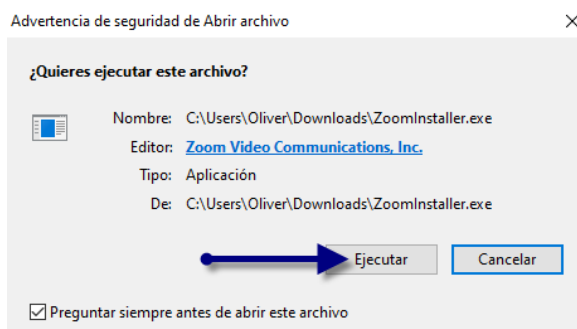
Advertencia de seguridad de Abrir archivo

×

¿Quieres ejecutar este archivo?

Nombre: C:\Users\Oliver\Downloads\ZoomInstaller.exe

Editor: Zoom Video Communications, Inc.

Tipo: Aplicación

De: C:\Users\Oliver\Downloads\ZoomInstaller.exe

Ejecutar

Cancelar

☑ Preguntar siempre antes de abrir este archivo